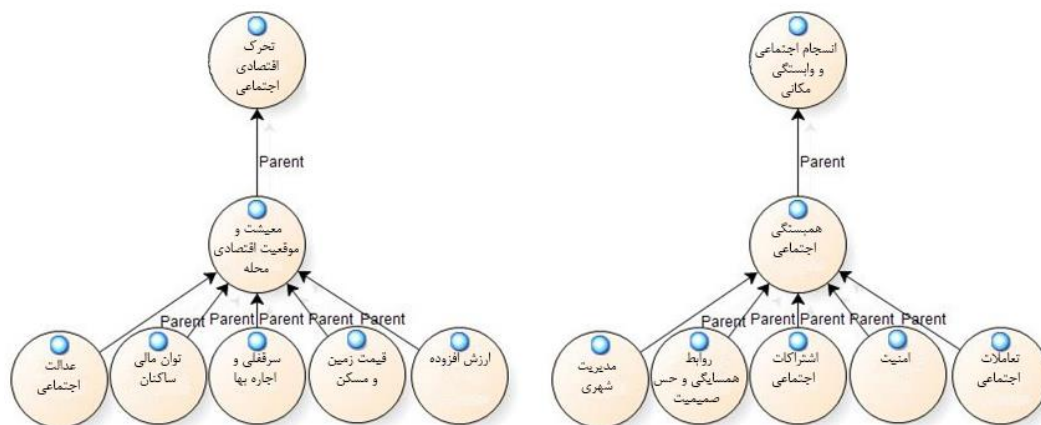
تحرک اقتصادی اجتماعی

Parent

معیشت و موقعیت اقتصادی محله

Parent Parent Parent Parent Parent

عدالت اجتماعی

توان مالی ساکنان

سرقفلی و اجاره بها

قیمت زمین و مسکن

ارزش افزوده

انسجام اجتماعی و وابستگی مکانی

Parent

همبستگی اجتماعی

Parent Parent Parent Parent Parent

مدیریت شهری

روابط همسایگی و حس صمیمیت

اشتراکات اجتماعی

امنیت

تعاملات اجتماعی